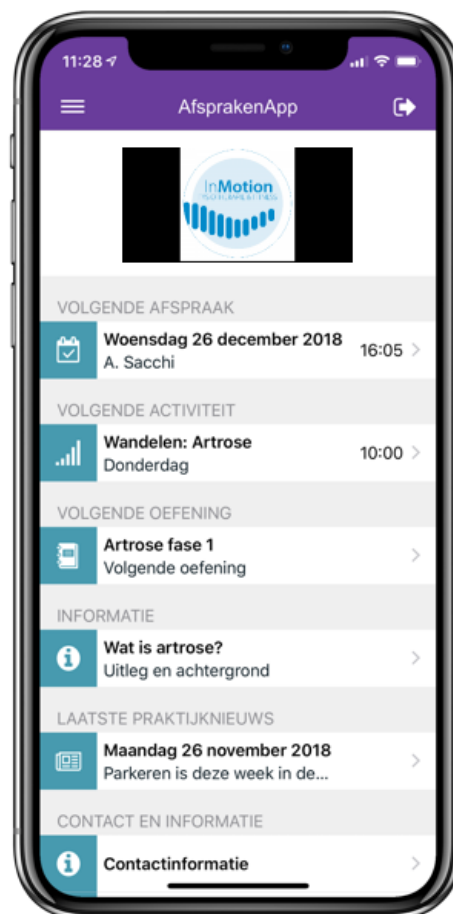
11:28

AfsprakenApp

InMotion

VOLGENDE AFSPRAAK

Woensdag 26 december 2018
A. Sacchi
16:05

VOLGENDE ACTIVITEIT

Wandelen: Artrose
Donderdag
10:00

VOLGENDE OEFENING

Artrose fase 1
Volgende oefening

INFORMATIE

Wat is artrose?
Uitleg en achtergrond

LAATSTE PRAKTIJKNIEUWS

Maandag 26 november 2018
Parkeren is deze week in de...

CONTACT EN INFORMATIE

Contactinformatie